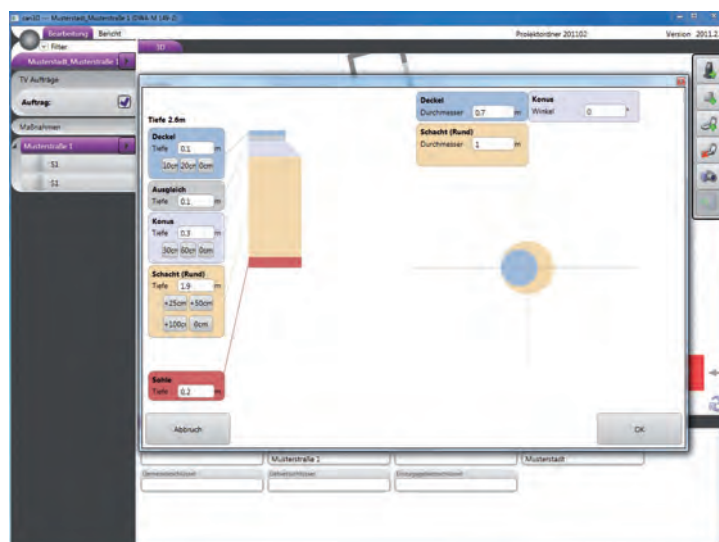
can3D — Musterstadt, Musterstraße 1 (DWA-M 149-2)

Bearbeitung Bericht

Filter

3D

Projektordner 201102

Version 2011.2

Musterstadt, Musterstraße 1

TV Aufträge

Auftrag:

Maßnahmen

Musterstraße 1

S1

S2

Tiefe 2.6m

Deckel
Tiefe 0.1 m
10cm 20cm 0cm

Ausgleich
Tiefe 0.1 m

Konus
Tiefe 0.3 m
30cm 60cm 0cm

Schacht (Rund)
Tiefe 1.9 m
+25cm +50cm
+100cm 0cm

Sohle
Tiefe 0.2 m

Deckel
Durchmesser 0.7 m

Konus
Winkel 0 °

Schacht (Rund)
Durchmesser 1 m

Abbruch

OK

Musterstraße 1

Musterstadt